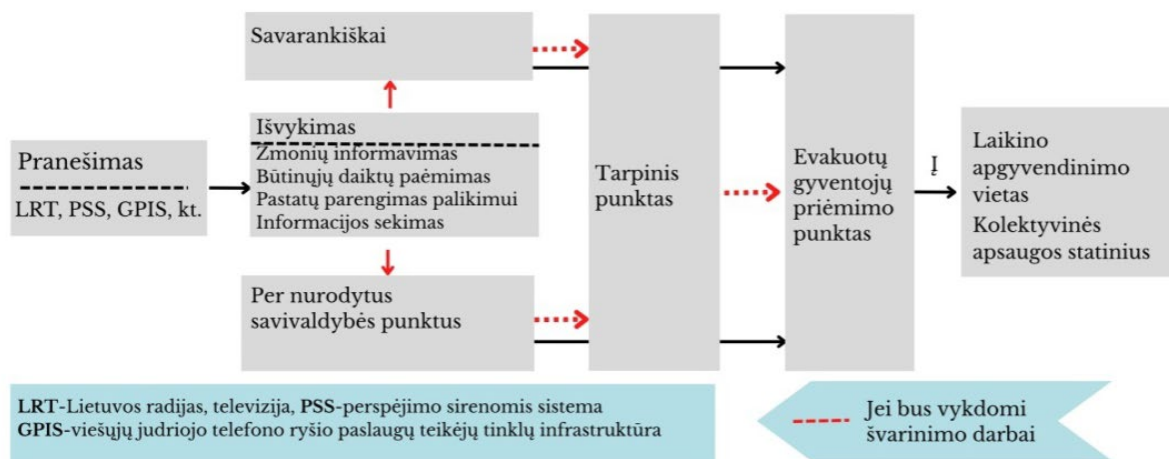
Pranešimas

LRT, PSS, GPIS, kt.

Savarankiškai

Išvykimas

Žmonių informavimas
Būtinųjų daiktų paėmimas
Pastatų parengimas palikimui
Informacijos sekimas

Per nurodytus savivaldybės punktus

Tarpinis punktas

Evakuotų gyventojų priėmimo punktas

Į

Laikino apgyvendinimo vietas
Kolektyvinės apsaugos statinius

**LRT**-Lietuvos radijas, televizija, **PSS**-perspėjimo sirenomis sistema
**GPIS**-viešųjų judriojo telefono ryšio paslaugų teikėjų tinklų infrastruktūra

Jei bus vykdomi švarinimo darbai